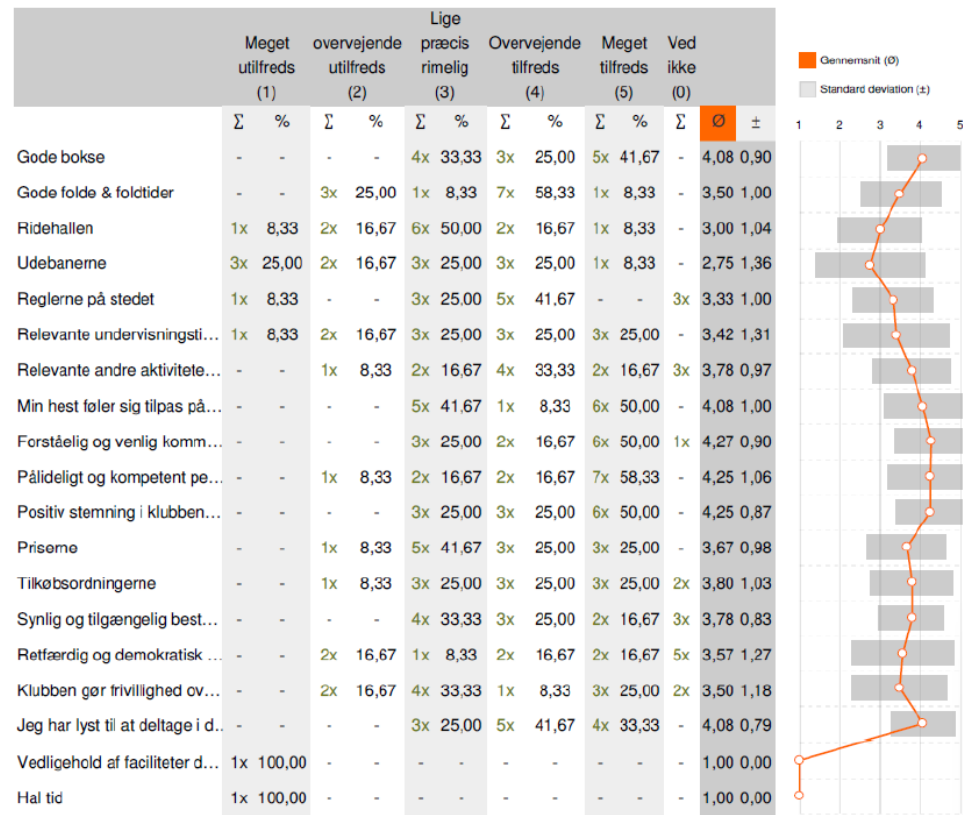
| | Meget utilfreds (1) | | overvejende utilfreds (2) | | Lige præcis rimelig (3) | | Overvejende tilfreds (4) | | Meget tilfreds (5) | | Ved ikke (0) | Ø | ± |
|---|---|---|---|---|---|---|---|---|---|---|---|---|---|
| | Σ | % | Σ | % | Σ | % | Σ | % | Σ | % | Σ | Ø | ± |
| Gode bokse | - | - | - | - | 4x | 33,33 | 3x | 25,00 | 5x | 41,67 | - | 4,08 | 0,90 |
| Gode folde & foldtider | - | - | 3x | 25,00 | 1x | 8,33 | 7x | 58,33 | 1x | 8,33 | - | 3,50 | 1,00 |
| Ridehallen | 1x | 8,33 | 2x | 16,67 | 6x | 50,00 | 2x | 16,67 | 1x | 8,33 | - | 3,00 | 1,04 |
| Udebanerne | 3x | 25,00 | 2x | 16,67 | 3x | 25,00 | 3x | 25,00 | 1x | 8,33 | - | 2,75 | 1,36 |
| Reglerne på stedet | 1x | 8,33 | - | - | 3x | 25,00 | 5x | 41,67 | - | - | 3x | 3,33 | 1,00 |
| Relevante undervisningsti… | 1x | 8,33 | 2x | 16,67 | 3x | 25,00 | 3x | 25,00 | 3x | 25,00 | - | 3,42 | 1,31 |
| Relevante andre aktivitete… | - | - | 1x | 8,33 | 2x | 16,67 | 4x | 33,33 | 2x | 16,67 | 3x | 3,78 | 0,97 |
| Min hest føler sig tilpas på… | - | - | - | - | 5x | 41,67 | 1x | 8,33 | 6x | 50,00 | - | 4,08 | 1,00 |
| Forståelig og venlig komm… | - | - | - | - | 3x | 25,00 | 2x | 16,67 | 6x | 50,00 | 1x | 4,27 | 0,90 |
| Pålideligt og kompetent pe… | - | - | 1x | 8,33 | 2x | 16,67 | 2x | 16,67 | 7x | 58,33 | - | 4,25 | 1,06 |
| Positiv stemning i klubben… | - | - | - | - | 3x | 25,00 | 3x | 25,00 | 6x | 50,00 | - | 4,25 | 0,87 |
| Priserne | - | - | 1x | 8,33 | 5x | 41,67 | 3x | 25,00 | 3x | 25,00 | - | 3,67 | 0,98 |
| Tilkøbsordningerne | - | - | 1x | 8,33 | 3x | 25,00 | 3x | 25,00 | 3x | 25,00 | 2x | 3,80 | 1,03 |
| Synlig og tilgængelig best… | - | - | - | - | 4x | 33,33 | 3x | 25,00 | 2x | 16,67 | 3x | 3,78 | 0,83 |
| Retfærdig og demokratisk … | - | - | 2x | 16,67 | 1x | 8,33 | 2x | 16,67 | 2x | 16,67 | 5x | 3,57 | 1,27 |
| Klubben gør frivillighed ov… | - | - | 2x | 16,67 | 4x | 33,33 | 1x | 8,33 | 3x | 25,00 | 2x | 3,50 | 1,18 |
| Jeg har lyst til at deltage i d… | - | - | - | - | 3x | 25,00 | 5x | 41,67 | 4x | 33,33 | - | 4,08 | 0,79 |
| Vedligehold af faciliteter d… | 1x | 100,00 | - | - | - | - | - | - | - | - | - | 1,00 | 0,00 |
| Hal tid | 1x | 100,00 | - | - | - | - | - | - | - | - | - | 1,00 | 0,00 |

Gennemsnit (Ø)
Standard deviation (±)
1 2 3 4 5